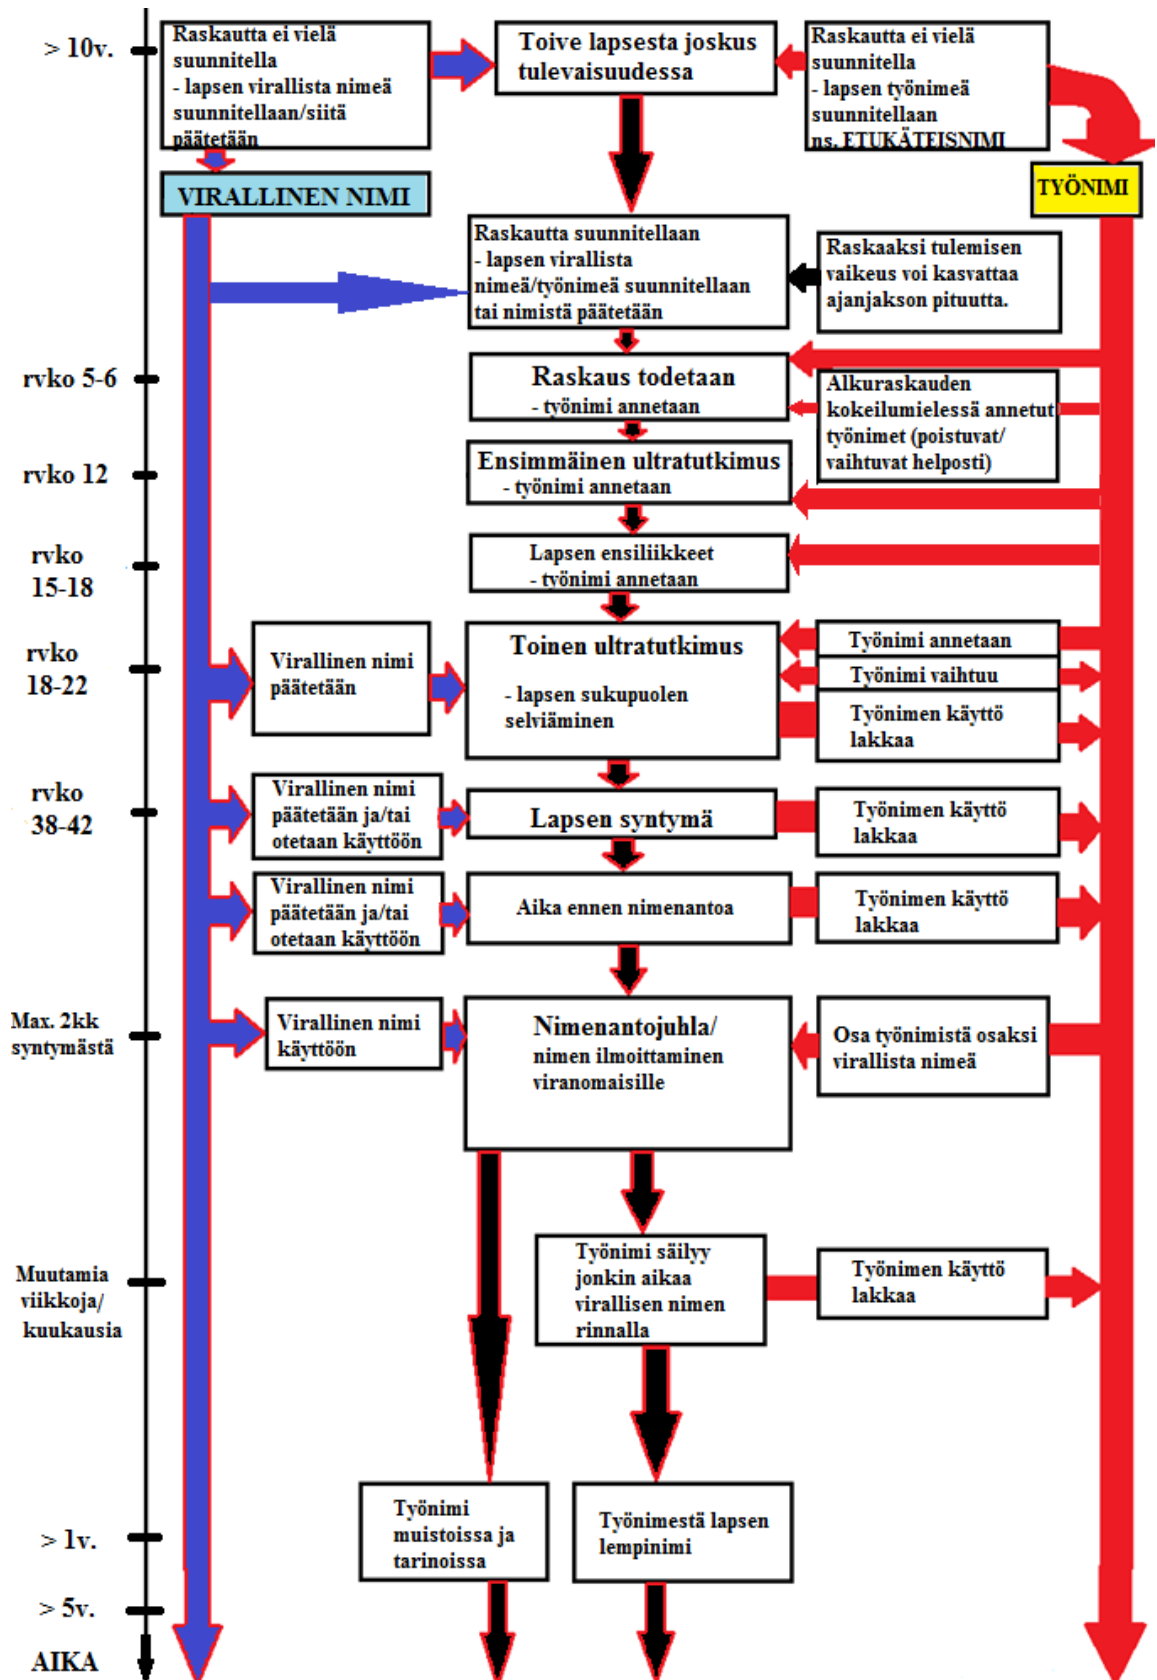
> 10v.

Raskautta ei vielä suunnitella
- lapsen virallista nimeä suunnitellaan/siitä päätetään

Toive lapsesta joskus tulevaisuudessa

Raskautta ei vielä suunnitella
- lapsen työnimeä suunnitellaan
ns. ETUKÄTEISNIMI

VIRALLINEN NIMI

TYÖNIMI

Raskautta suunnitellaan
- lapsen virallista nimeä/työnimeä suunnitellaan tai nimistä päätetään

Raskaaksi tulemisen vaikeus voi kasvattaa ajanjakson pituutta.

rvko 5-6

Raskaus todetaan
- työnimi annetaan

Alkuraskauden kokeilumielessä annetut työnimet (poistuvat/ vaihtuvat helposti)

rvko 12

Ensimmäinen ultratutkimus
- työnimi annetaan

rvko 15-18

Lapsen ensiliikkeet
- työnimi annetaan

rvko 18-22

Virallinen nimi päätetään

Toinen ultratutkimus
- lapsen sukupuolen selviäminen

Työnimi annetaan

Työnimi vaihtuu

Työnimen käyttö lakkaa

rvko 38-42

Virallinen nimi päätetään ja/tai otetaan käyttöön

Lapsen syntymä

Työnimen käyttö lakkaa

Virallinen nimi päätetään ja/tai otetaan käyttöön

Aika ennen nimenantoa

Työnimen käyttö lakkaa

Max. 2kk syntymästä

Virallinen nimi käyttöön

Nimenantojuhla/
nimen ilmoittaminen viranomaisille

Osa työnimistä osaksi virallista nimeä

Muutamia viikkoja/ kuukausia

Työnimi säilyy jonkin aikaa virallisen nimen rinnalla

Työnimen käyttö lakkaa

> 1v.

Työnimi muistoissa ja tarinoissa

Työnimestä lapsen lempinimi

> 5v.

AIKA